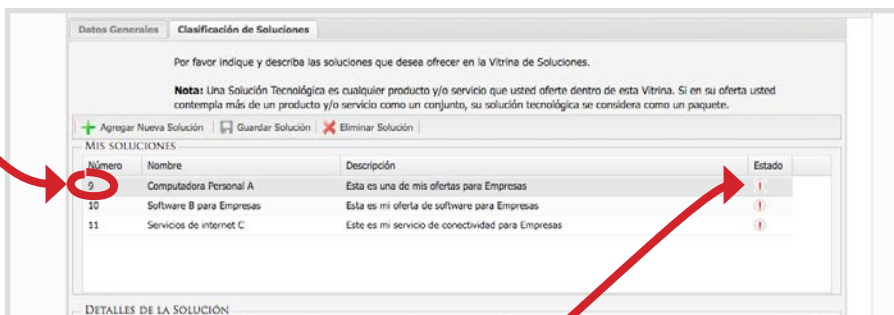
Datos Generales | Clasificación de Soluciones

Por favor indique y describa las soluciones que desea ofrecer en la Vitrina de Soluciones.

**Nota:** Una Solución Tecnológica es cualquier producto y/o servicio que usted oferte dentro de esta Vitrina. Si en su oferta usted contempla más de un producto y/o servicio como un conjunto, su solución tecnológica se considera como un paquete.

Agregar Nueva Solución | Guardar Solución | Eliminar Solución

MIS SOLUCIONES

| Número | Nombre | Descripción | Estado |
|---|---|---|---|
| 9 | Computadora Personal A | Esta es una de mis ofertas para Empresas | ! |
| 10 | Software B para Empresas | Esta es mi oferta de software para Empresas | ! |
| 11 | Servicios de internet C | Este es mi servicio de conectividad para Empresas | ! |

DETALLES DE LA SOLUCIÓN